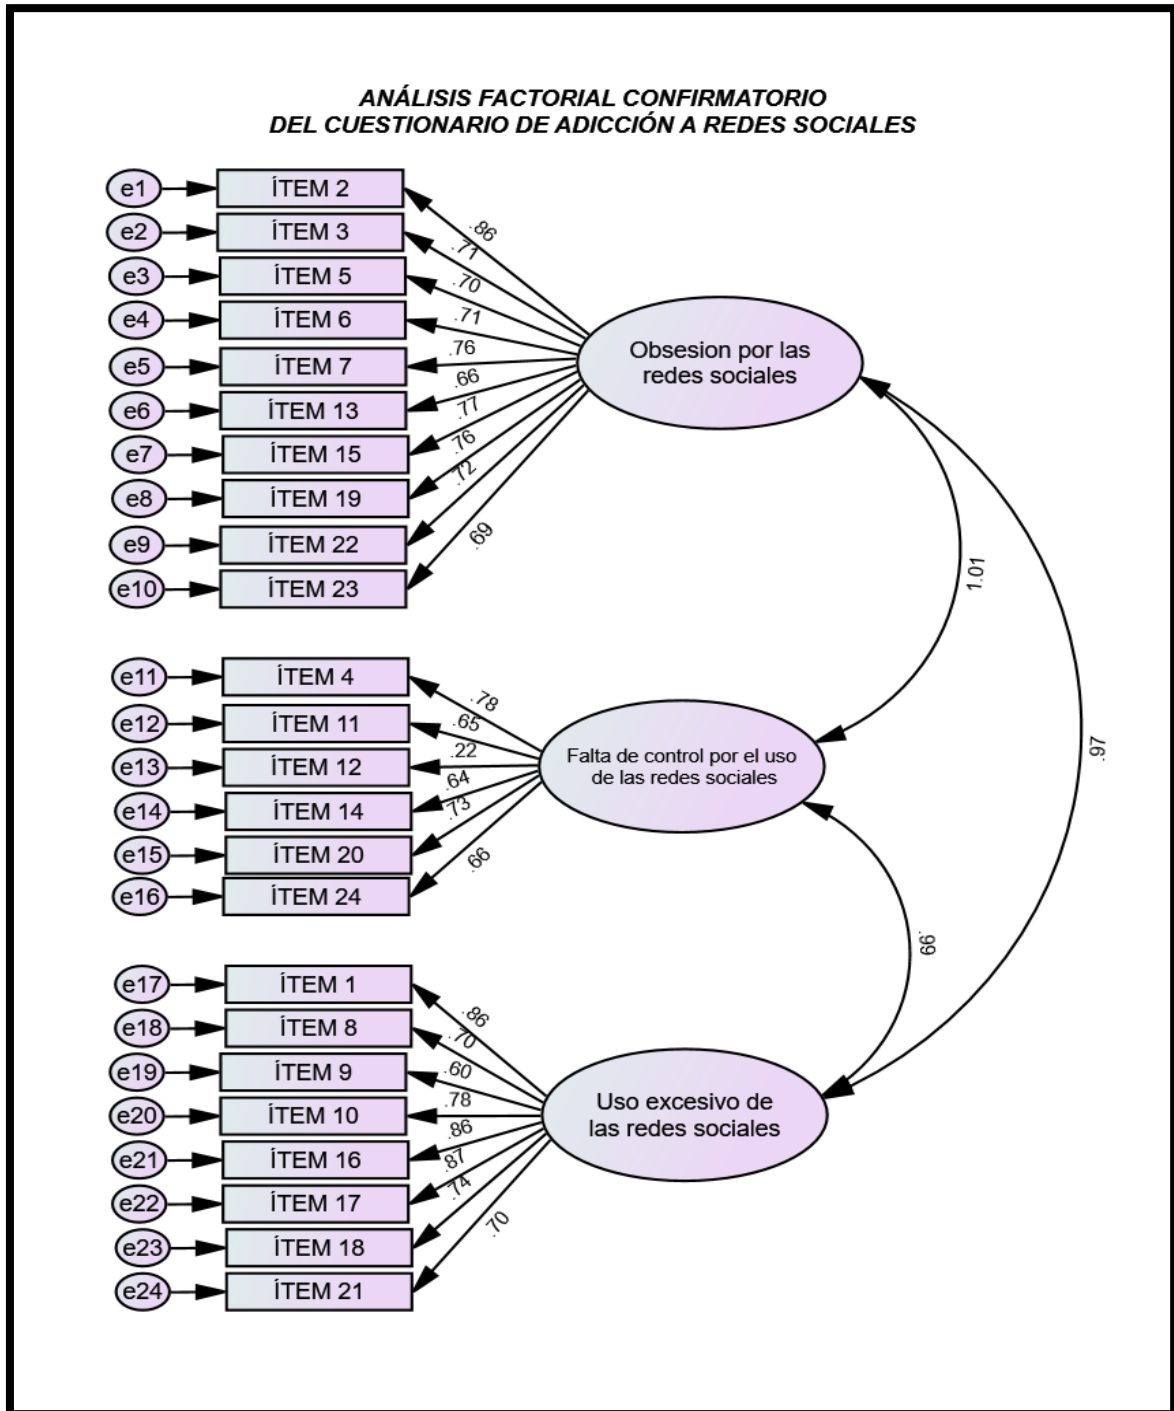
ANÁLISIS FACTORIAL CONFIRMATORIO
DEL CUESTIONARIO DE ADICCIÓN A REDES SOCIALES

e1 ÍTEM 2 .86
e2 ÍTEM 3 .71
e3 ÍTEM 5 .70
e4 ÍTEM 6 .71
e5 ÍTEM 7 .76
e6 ÍTEM 13 .66
e7 ÍTEM 15 .77
e8 ÍTEM 19 .76
e9 ÍTEM 22 .72
e10 ÍTEM 23 .69

Obsesion por las redes sociales

1.01

e11 ÍTEM 4 .78
e12 ÍTEM 11 .65
e13 ÍTEM 12 .22
e14 ÍTEM 14 .64
e15 ÍTEM 20 .73
e16 ÍTEM 24 .66

Falta de control por el uso de las redes sociales

.97

.99

e17 ÍTEM 1 .86
e18 ÍTEM 8 .70
e19 ÍTEM 9 .60
e20 ÍTEM 10 .78
e21 ÍTEM 16 .86
e22 ÍTEM 17 .87
e23 ÍTEM 18 .74
e24 ÍTEM 21 .70

Uso excesivo de las redes sociales